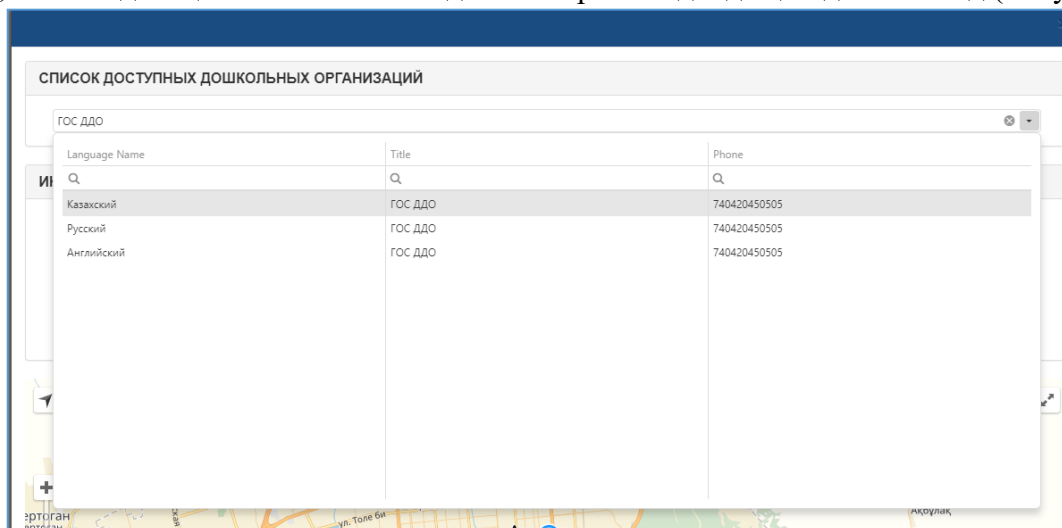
СПИСОК ДОСТУПНЫХ ДОШКОЛЬНЫХ ОРГАНИЗАЦИЙ

ГОС ДДО

| Language Name | Title | Phone |
|---|---|---|
| Казахский | ГОС ДДО | 740420450505 |
| Русский | ГОС ДДО | 740420450505 |
| Английский | ГОС ДДО | 740420450505 |

ИН

ертоган

ул. Толе би

Ақбулақ